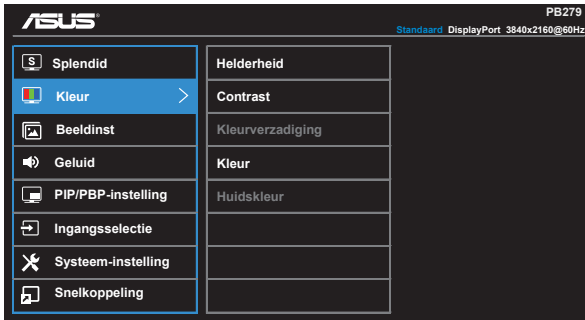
/SUS

PB279

Standaard DisplayPort 3840x2160@60Hz

Splendid
Kleur
Beeldinst
Geluid
PIP/PBP-instelling
Ingangsselectie
Systeem-instelling
Snelkoppeling

Helderheid
Contrast
Kleurverzadiging
Kleur
Huidskleur